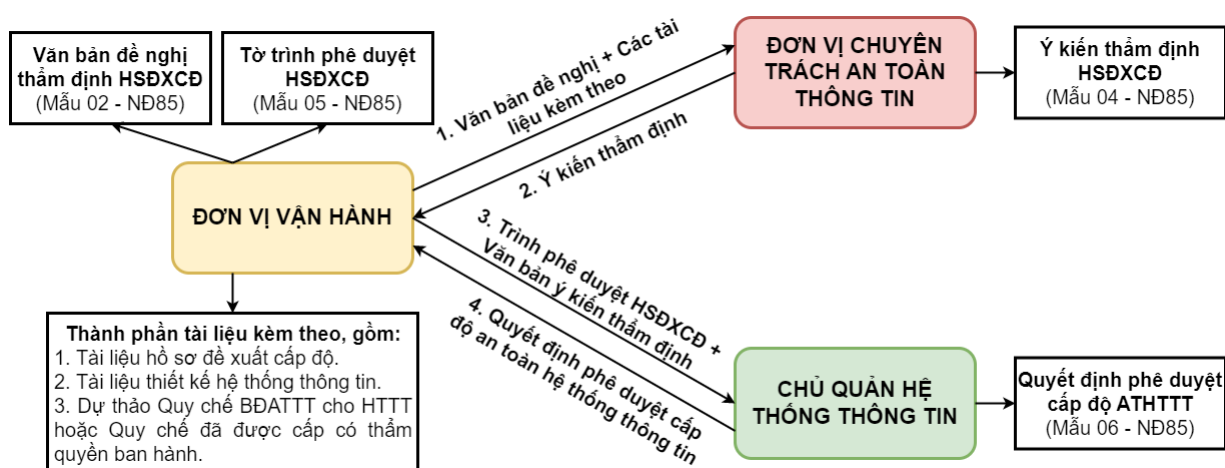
Văn bản đề nghị thẩm định HSĐXCĐ
(Mẫu 02 - NĐ85)

Tờ trình phê duyệt HSĐXCĐ
(Mẫu 05 - NĐ85)

ĐƠN VỊ CHUYÊN TRÁCH AN TOÀN THÔNG TIN

Ý kiến thẩm định HSĐXCĐ
(Mẫu 04 - NĐ85)

1. Văn bản đề nghị + Các tài liệu kèm theo

2. Ý kiến thẩm định

ĐƠN VỊ VẬN HÀNH

3. Trình phê duyệt HSĐXCĐ + Văn bản ý kiến thẩm định

4. Quyết định phê duyệt cấp độ an toàn hệ thống thông tin

Thành phần tài liệu kèm theo, gồm:
1. Tài liệu hồ sơ đề xuất cấp độ.
2. Tài liệu thiết kế hệ thống thông tin.
3. Dự thảo Quy chế BĐATTT cho HTTT hoặc Quy chế đã được cấp có thẩm quyền ban hành.

CHỦ QUẢN HỆ THỐNG THÔNG TIN

Quyết định phê duyệt cấp độ ATHTTT
(Mẫu 06 - NĐ85)